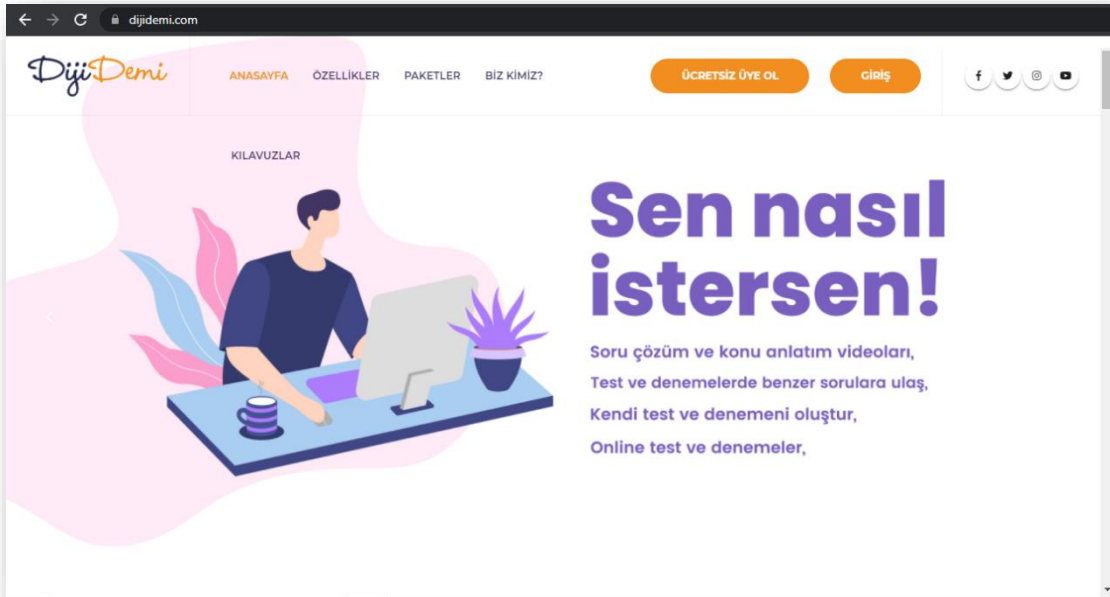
dijidemi.com

DijiDemi

ANASAYFA ÖZELLİKLER PAKETLER BİZ KİMİZ?

ÜCRETSİZ ÜYE OL

GİRİŞ

KILAVUZLAR

Sen nasıl istersen!

Soru çözüm ve konu anlatım videoları,

Test ve denemelerde benzer sorulara ulaş,

Kendi test ve denemeni oluştur,

Online test ve denemeler,